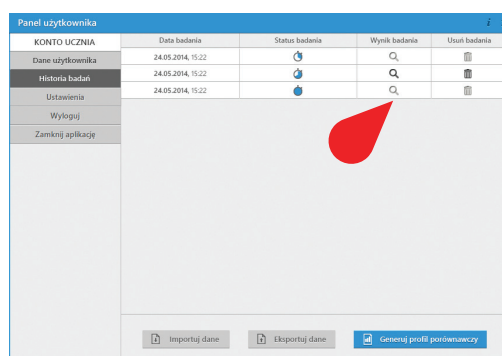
Panel użytkownika

i

KONTO UCZNIA

Dane użytkownika

Historia badań

Ustawienia

Wyloguj

Zamknij aplikację

| Data badania | Status badania | Wynik badania | Usuń badania |
|---|---|---|---|
| 24.05.2014, 15:22 | | | |
| 24.05.2014, 15:22 | | | |
| 24.05.2014, 15:22 | | | |

Importuj dane

Eksportuj dane

Generuj profil porównawczy